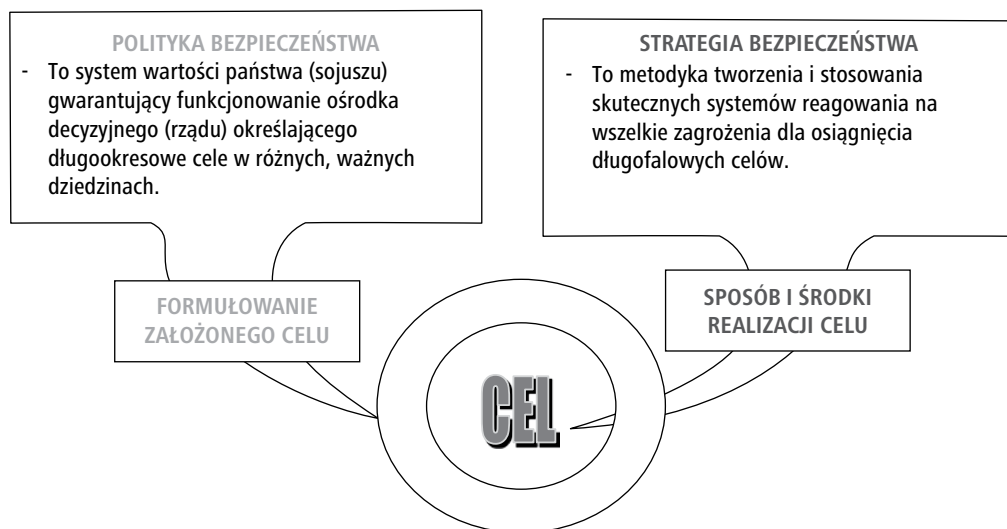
POLITYKA BEZPIECZEŃSTWA
- To system wartości państwa (sojuszu) gwarantujący funkcjonowanie ośrodka decyzyjnego (rządu) określającego długookresowe cele w różnych, ważnych dziedzinach.

STRATEGIA BEZPIECZEŃSTWA
- To metodyka tworzenia i stosowania skutecznych systemów reagowania na wszelkie zagrożenia dla osiągnięcia długofalowych celów.

FORMUŁOWANIE ZAŁOŻONEGO CELU

SPOSÓB I ŚRODKI REALIZACJI CELU

CEL